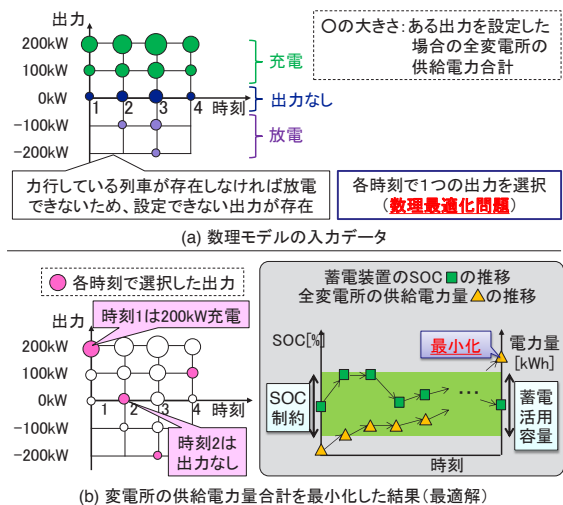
出力

○の大きさ：ある出力を設定した場合の全変電所の供給電力合計

200kW
100kW
0kW
-100kW
-200kW

充電
出力なし
放電

1 2 3 4 時刻

力行している列車が存在しなければ放電できないため、設定できない出力が存在

各時刻で1つの出力を選択
（数理最適化問題）

(a) 数理モデルの入力データ

各時刻で選択した出力

出力
時刻1は200kW充電

200kW
100kW
0kW
-100kW
-200kW

1 2 3 4 時刻

時刻2は出力なし

蓄電装置のSOC■の推移
全変電所の供給電力量▲の推移

SOC[%]
最小化
電力量[kWh]

SOC制約

蓄電活用容量

…

時刻

(b) 変電所の供給電力量合計を最小化した結果（最適解）